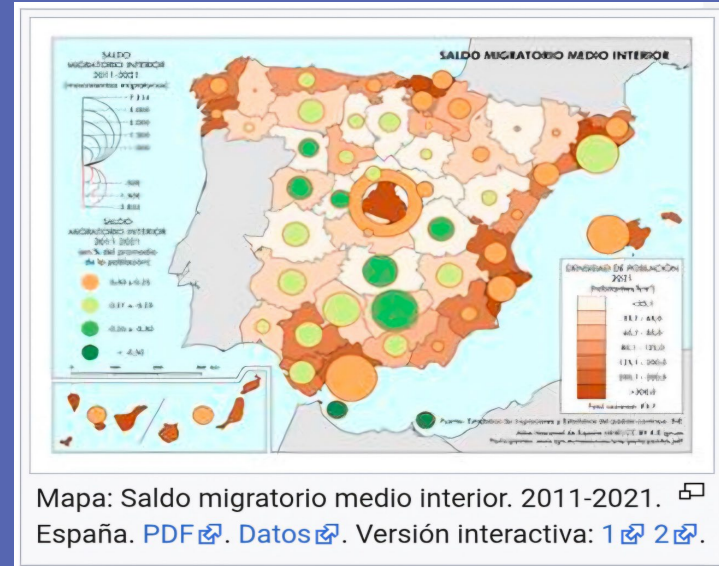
SALDO MIGRATORIO MEDIO INTERIOR

SALDO MIGRATORIO INTERIOR 2011-2021 (movimientos migratorios)

7 114
4 000
1 000
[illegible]
500
-500
-1 500
-3 881

SALDO MIGRATORIO INTERIOR 2011-2021 (en % del promedio de la población)

0,03 a 0,25
0,17 a -0,25
-0,26 a -0,50
< -0,50

DENSIDAD DE POBLACIÓN 2021 (habitantes/km²)

<25,1
25,1 - 46,0
46,1 - 86,0
86,1 - 121,0
121,1 - 200,0
200,1 - 300,0
>300,0

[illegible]

Fuente: Estadística de Variaciones y Estadística del padrón continuo. INE

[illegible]

Mapa: Saldo migratorio medio interior. 2011-2021. España. PDF. Datos. Versión interactiva: 1 2.